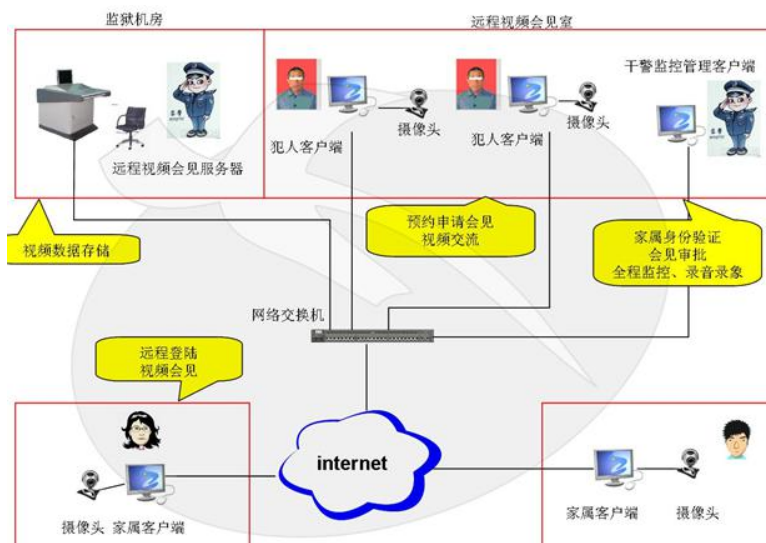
监狱机房

远程视频会见室

干警监控管理客户端

远程视频会见服务器

犯人客户端

摄像头

犯人客户端

摄像头

视频数据存储

预约申请会见
视频交流

家属身份验证
会见审批
全程监控、录音录象

网络交换机

远程登陆
视频会见

internet

摄像头 家属客户端

家属客户端

摄像头